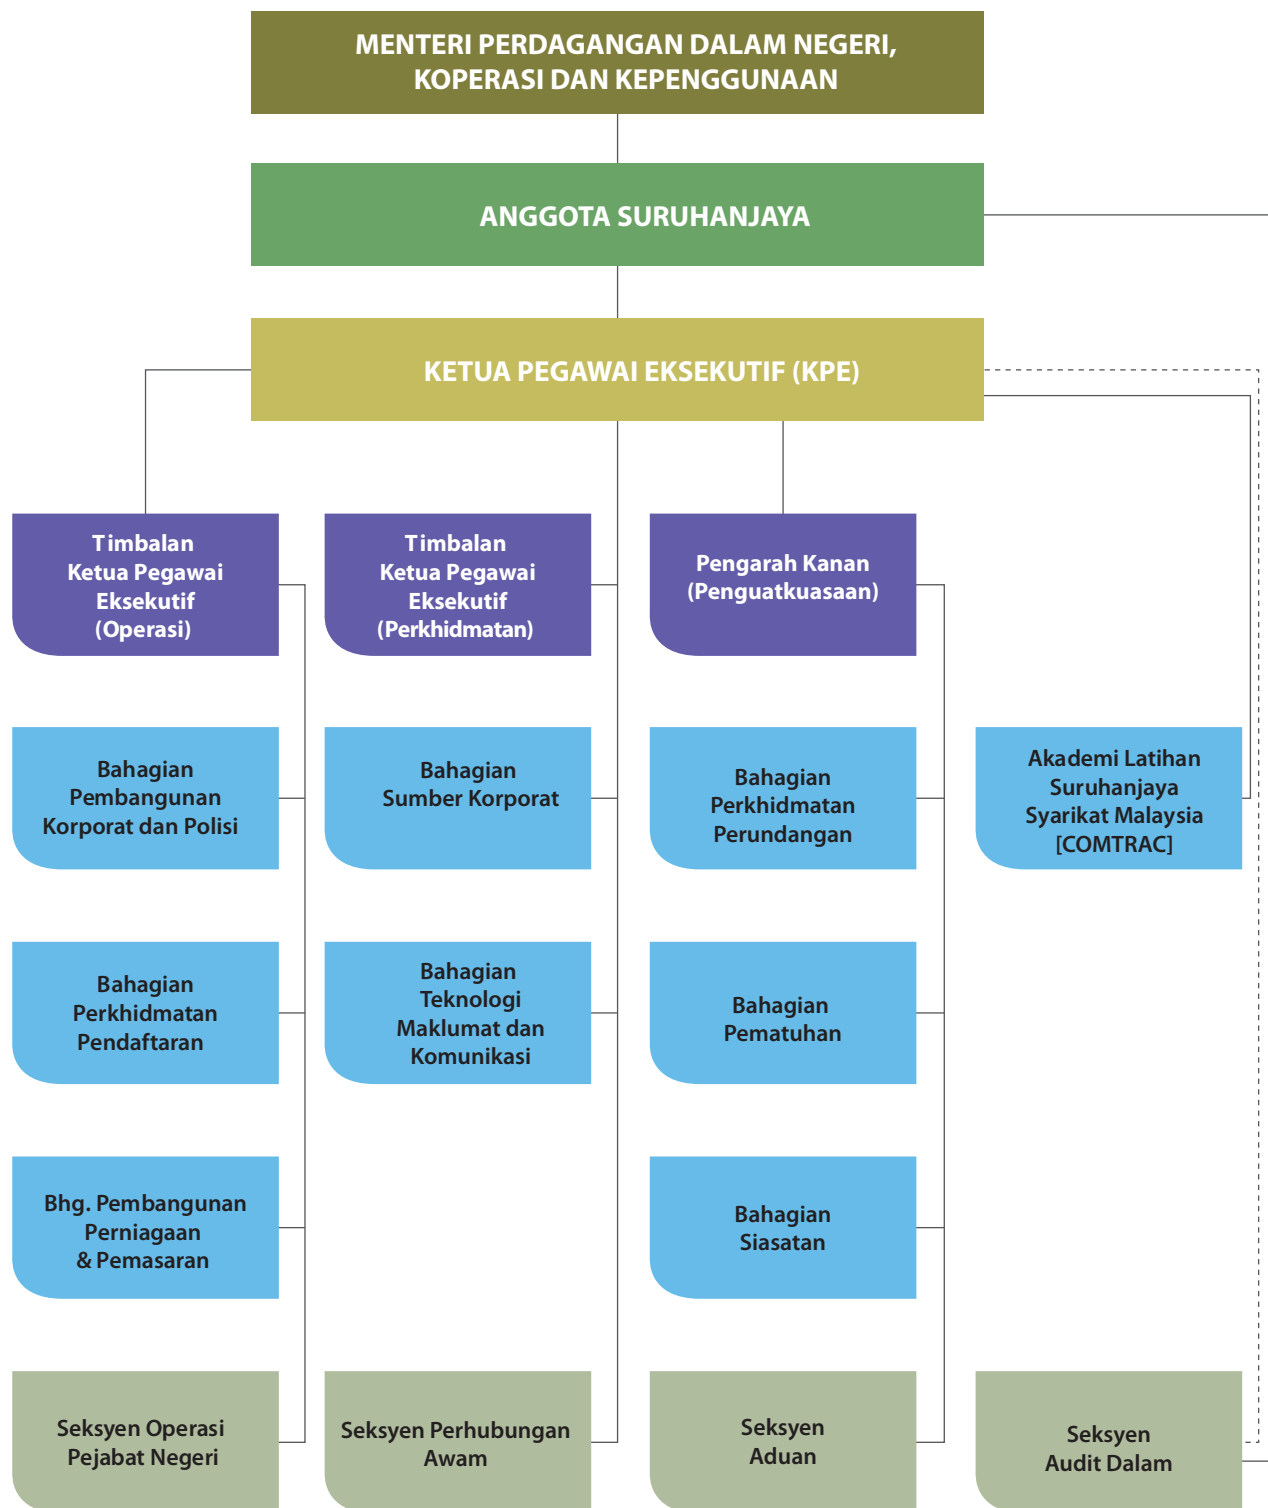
MENTERI PERDAGANGAN DALAM NEGERI, KOPERASI DAN KEPENGGUNAAN

ANGGOTA SURUHANJAYA

KETUA PEGAWAI EKSEKUTIF (KPE)

Timbalan Ketua Pegawai Eksekutif (Operasi)

Bahagian Pembangunan Korporat dan Polisi

Bahagian Perkhidmatan Pendaftaran

Bhg. Pembangunan Perniagaan & Pemasaran

Seksyen Operasi Pejabat Negeri

Timbalan Ketua Pegawai Eksekutif (Perkhidmatan)

Bahagian Sumber Korporat

Bahagian Teknologi Maklumat dan Komunikasi

Seksyen Perhubungan Awam

Pengarah Kanan (Penguatkuasaan)

Bahagian Perkhidmatan Perundangan

Bahagian Pematuhan

Bahagian Siasatan

Seksyen Aduan

Akademi Latihan Suruhanjaya Syarikat Malaysia [COMTRAC]

Seksyen Audit Dalam